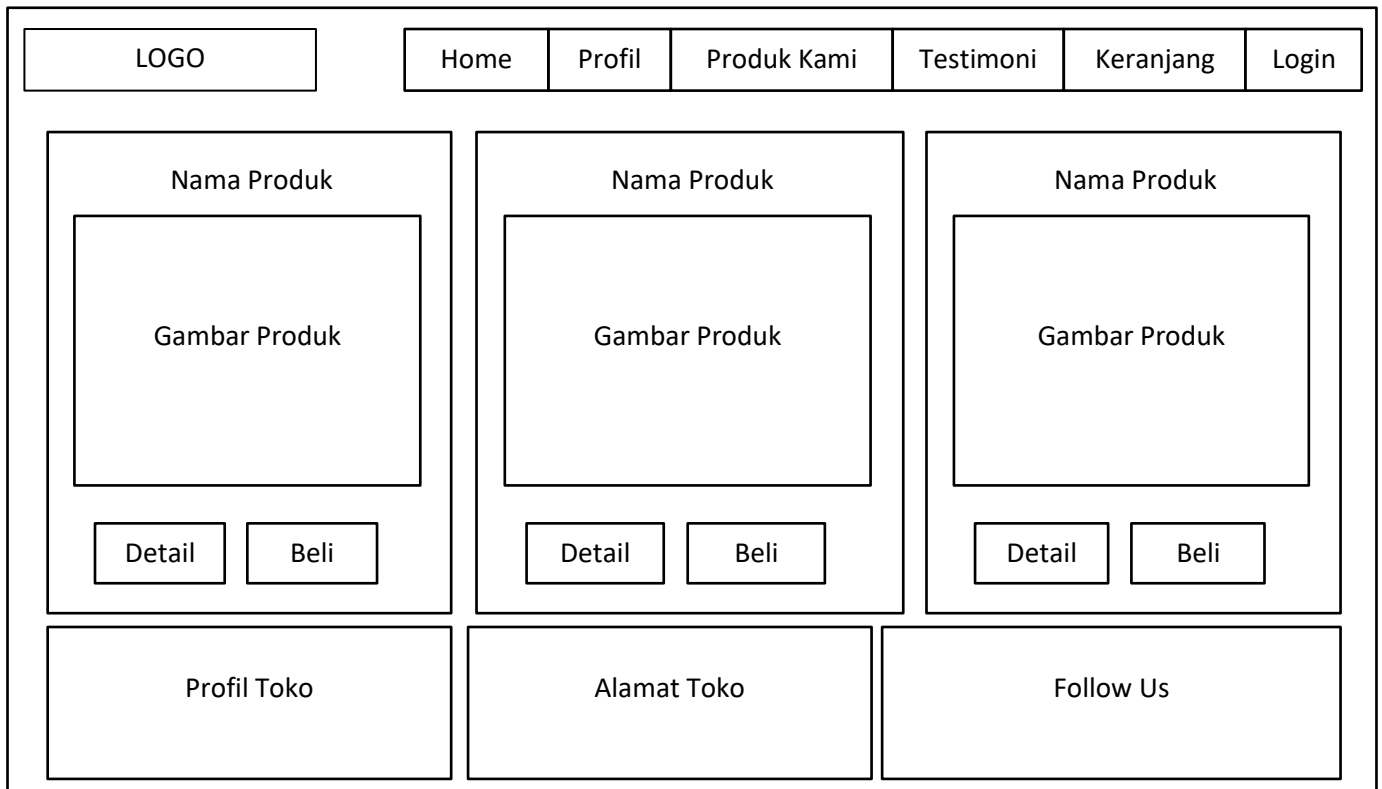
LOGO

Home | Profil | Produk Kami | Testimoni | Keranjang | Login

Nama Produk

Gambar Produk

Detail

Beli

Nama Produk

Gambar Produk

Detail

Beli

Nama Produk

Gambar Produk

Detail

Beli

Profil Toko

Alamat Toko

Follow Us